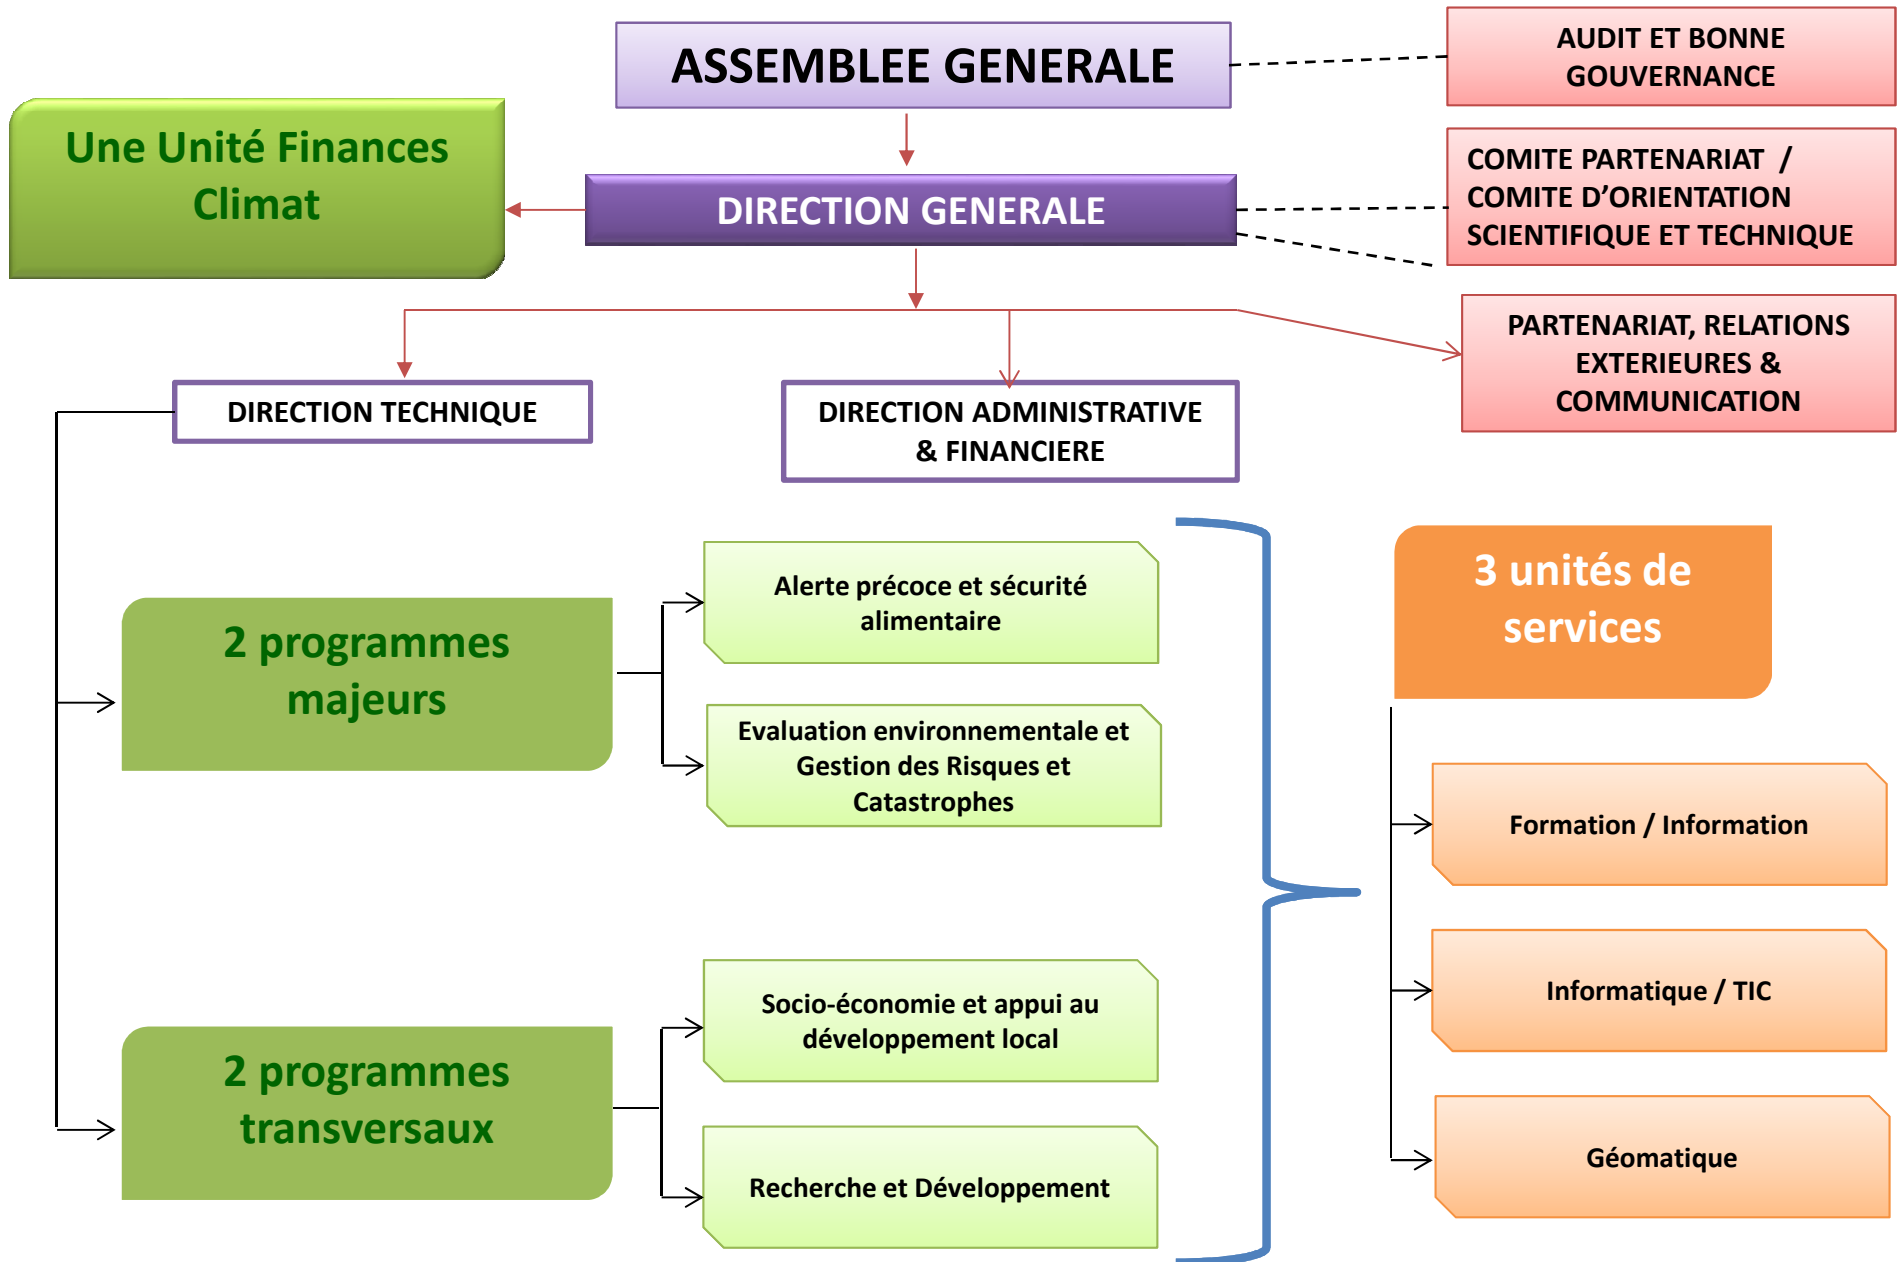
ASSEMBLEE GENERALE

AUDIT ET BONNE GOUVERNANCE

Une Unité Finances Climat

DIRECTION GENERALE

COMITE PARTENARIAT / COMITE D'ORIENTATION SCIENTIFIQUE ET TECHNIQUE

PARTENARIAT, RELATIONS EXTERIEURES & COMMUNICATION

DIRECTION TECHNIQUE

DIRECTION ADMINISTRATIVE & FINANCIERE

2 programmes majeurs

Alerte précoce et sécurité alimentaire

Evaluation environnementale et Gestion des Risques et Catastrophes

2 programmes transversaux

Socio-économie et appui au développement local

Recherche et Développement

3 unités de services

Formation / Information

Informatique / TIC

Géomatique